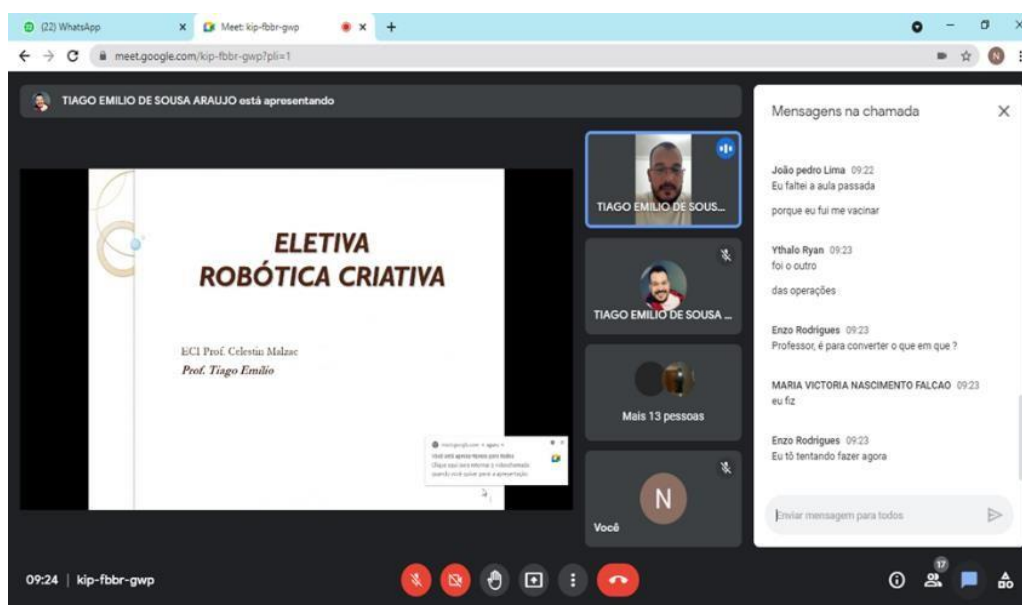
(22) WhatsApp
Meet: kip-fbbr-gwp
meet.google.com/kip-fbbr-gwp?pli=1

TIAGO EMILIO DE SOUSA ARAUJO está apresentando

ELETIVA
ROBÓTICA CRIATIVA

ECI Prof. Celestin Malzac
Prof. Tiago Emílio

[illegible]

TIAGO EMILIO DE SOUS...
TIAGO EMILIO DE SOUSA ...
Mais 13 pessoas
N
Você

Mensagens na chamada

João pedro Lima 09:22
Eu faltei a aula passada
porque eu fui me vacinar

Ythalo Ryan 09:23
foi o outro
das operações

Enzo Rodrigues 09:23
Professor, é para converter o que em que ?

MARIA VICTORIA NASCIMENTO FALCAO 09:23
eu fiz

Enzo Rodrigues 09:23
Eu tô tentando fazer agora

Enviar mensagem para todos

09:24 | kip-fbbr-gwp
17